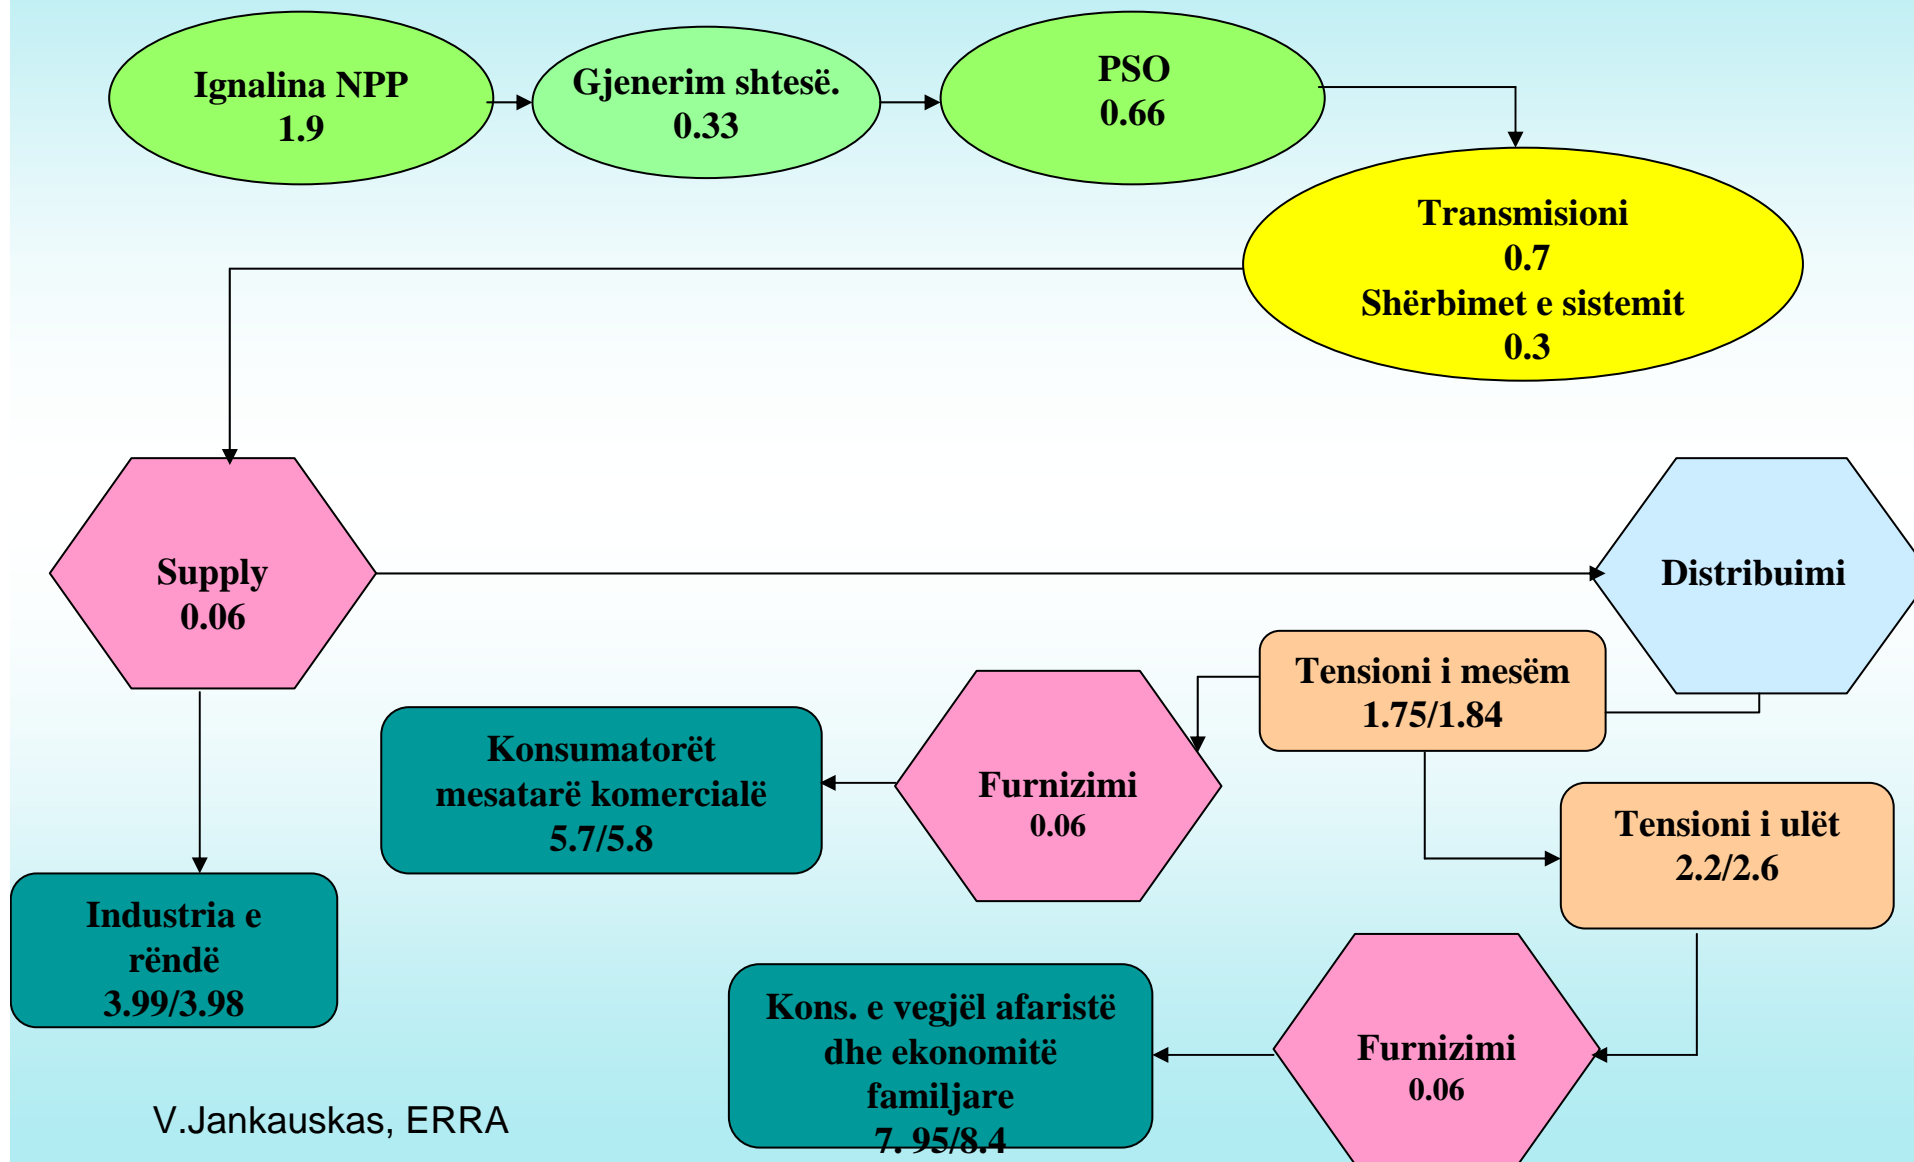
Ignalina NPP
1.9

Gjenerim shtesë.
0.33

PSO
0.66

Transmisioni
0.7
Shërbimet e sistemit
0.3

Supply
0.06

Distribuimi

Tensioni i mesëm
1.75/1.84

Furnizimi
0.06

Konsumatorët mesatarë komercialë
5.7/5.8

Tensioni i ulët
2.2/2.6

Industria e rëndë
3.99/3.98

Kons. e vegjël afaristë dhe ekonomitë familjare
7. 95/8.4

Furnizimi
0.06

V.Jankauskas, ERRA